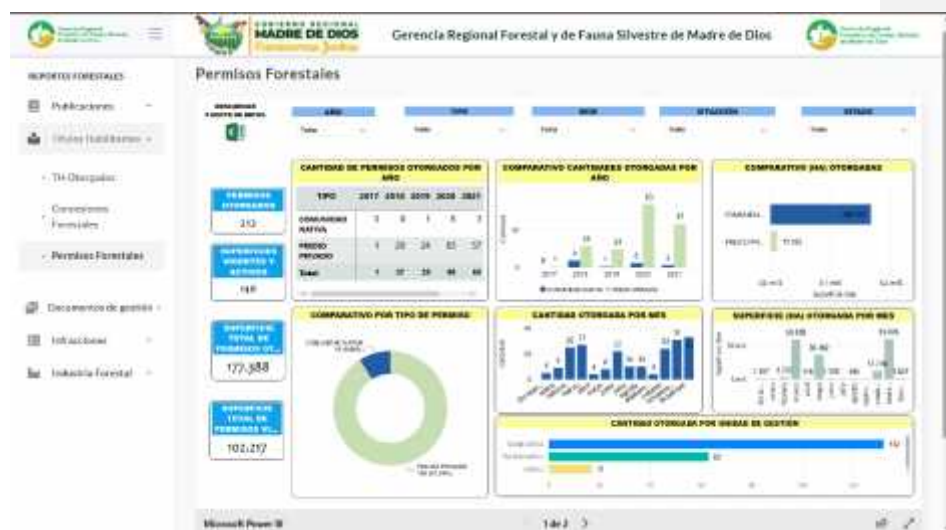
MADRE DE DIOS

Gerencia Regional Forestal y de Fauna Silvestre de Madre de Dios

REPORTES FORESTALES

Publicaciones

Títulos Habilitantes

- TH Otorgados

- Concesiones Forestales

- Permisos Forestales

Documentos de gestión

Infracciones

Industria Forestal

Permisos Forestales

AÑO

TIPO

MES

SITUACIÓN

ESTADO

Todas

PERMISOS OTORGADOS

213

SUPERFICIES VIGENTES Y ACTIVOS

149

SUPERFICIE TOTAL DE PERMISOS OT...

177,388

SUPERFICIE TOTAL DE PERMISOS VI...

102,217

CANTIDAD DE PERMISOS OTORGADOS POR AÑO

| TIPO | 2017 | 2018 | 2019 | 2020 | 2021 |
|---|---|---|---|---|---|
| COMUNIDAD NATIVA | 3 | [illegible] | 1 | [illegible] | 3 |
| PREDIO PRIVADO | 1 | 20 | 24 | 85 | 57 |
| Total | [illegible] | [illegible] | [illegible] | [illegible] | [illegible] |

COMPARATIVO CANTIDADES OTORGADAS POR AÑO

COMPARATIVO (HA) OTORGADAS

COMPARATIVO POR TIPO DE PERMISO

CANTIDAD OTORGADA POR MES

SUPERFICIE (HA) OTORGADA POR MES

CANTIDAD OTORGADA POR UNIDAD DE GESTIÓN

Microsoft Power BI

1 de 2